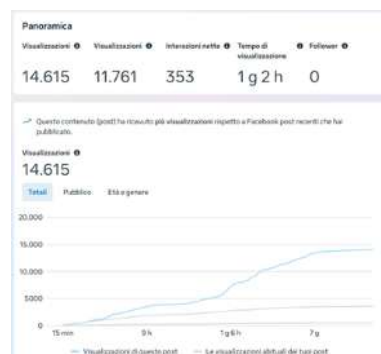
Panoramica

| Visualizzazioni | Visualizzazioni | Interazioni nette | Tempo di visualizzazione | Follower |
|---|---|---|---|---|
| 14.615 | 11.761 | 353 | 1 g 2 h | 0 |

Questo contenuto (post) ha ricevuto più visualizzazioni rispetto a Facebook post recenti che hai pubblicato.

Visualizzazioni
14.615

Totali Pubblico Età e genere

20.000
15.000
10.000
5.000
0

15 min 9 h 1 g 6 h 7 g

Visualizzazioni di questo post Le visualizzazioni abituali dei tuoi post